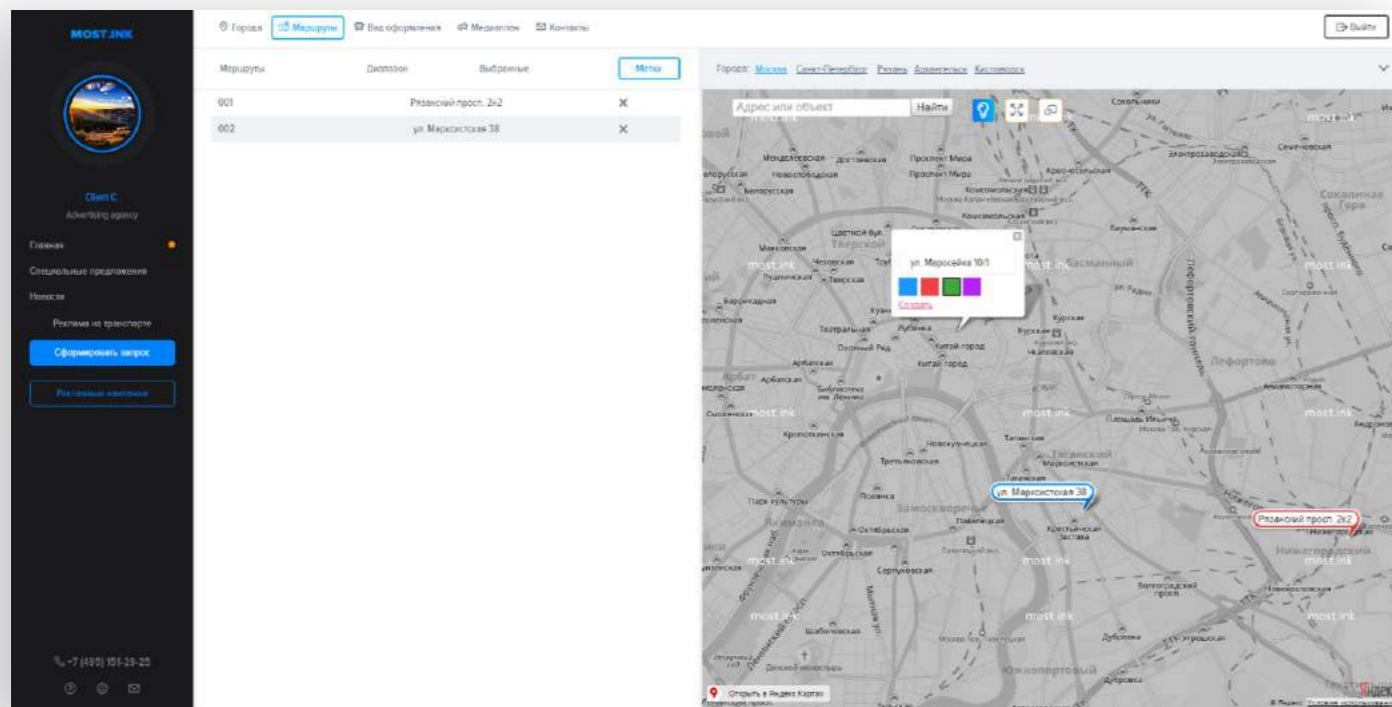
MOST.INK

Client C
Advertising agency

Главная
Специальные предложения
Новости
Реклама на транспорте
Сформировать запрос
Рекламные кампании

+7 (495) 151-29-25

Города
Маршруты
Вид оформления
Медиаплан
Контакты

Выйти

| Маршруты | Диапазон | Выбранные | Метки |
|---|---|---|---|
| 001 | | Рязанский просп. 2к2 | ✕ |
| 002 | | ул. Марксистская 38 | ✕ |

Города: Москва Санкт-Петербург Рязань Архангельск Кисловодск

Адрес или объект
Найти

ул. Маросейка 10/1
Создать

ул. Марксистская 38
Рязанский просп. 2к2

Менделеевская
Достоевская
Новослободская
Проспект Мира
Комсомольская
Красносельская
Сокольники
Белорусская
Цветной бул.
Маяковская
Чеховская
Тверская
Пушкинская
Баррикадная
Театральная
Лубянка
Охотный Ряд
Китай-город
Курская
Чкаловская
Арбатская
Библиотека им. Ленина
Смоленская
Кропоткинская
Новокузнецкая
Таганская
Марксистская
Третьяковская
Парк культуры
Полянка
Октябрьская
Павелецкая
Крестьянская Застава
Серпуховская
Шаболовская
Дубровка
Волгоградский просп.
Лефортово
Бауманская
Электрозаводская
Семеновская
Соколиная Гора
Нижегородский
Замоскворечье
Якиманка
Арбат
Басманный
Таганский
Южнопортовый

most.ink

Открыть в Яндекс.Картах
Яндекс